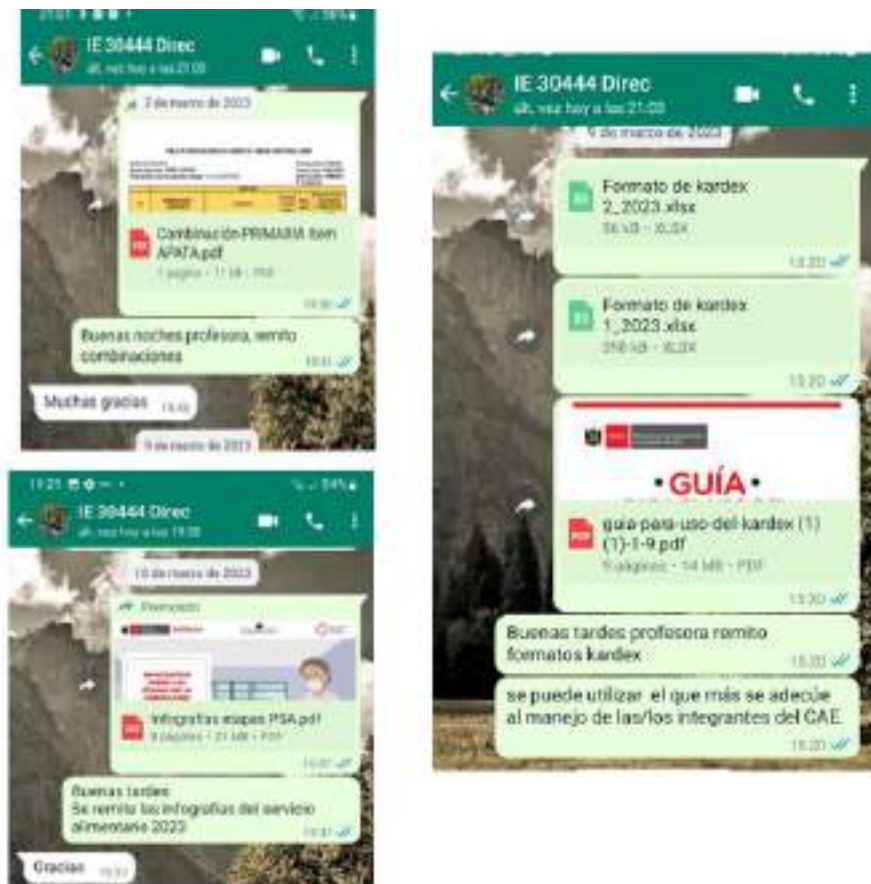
IE 30444 Direc
últ. vez hoy a las 21:08

7 de marzo de 2023

Combinación PRIMARIA Item APATA.pdf
1 página • 11 kB • PDF

19:30

Buenas noches profesora, remito combinaciones
19:31

Muchas gracias 19:40

9 de marzo de 2023

19:23
IE 30444 Direc
últ. vez hoy a las 19:20

10 de marzo de 2023

Reenviado

Infografías etapas PSA.pdf
9 páginas • 21 MB • PDF

19:07

Buenas tardes
Se remite las infografías del servicio alimentario 2023
19:31

Gracias 19:32

IE 30444 Direc
últ. vez hoy a las 21:08

9 de marzo de 2023

Formato de kardex 2_2023.xlsx
56 kB • XLSX
13:20

Formato de kardex 1_2023.xlsx
250 kB • XLSX
13:20

• GUÍA •

guia para uso del kardex (1)(1)-1-9.pdf
9 páginas • 14 MB • PDF
13:20

Buenas tardes profesora remito formatos kardex
13:20

se puede utilizar el que más se adecúe al manejo de las/los integrantes del CAE
13:20